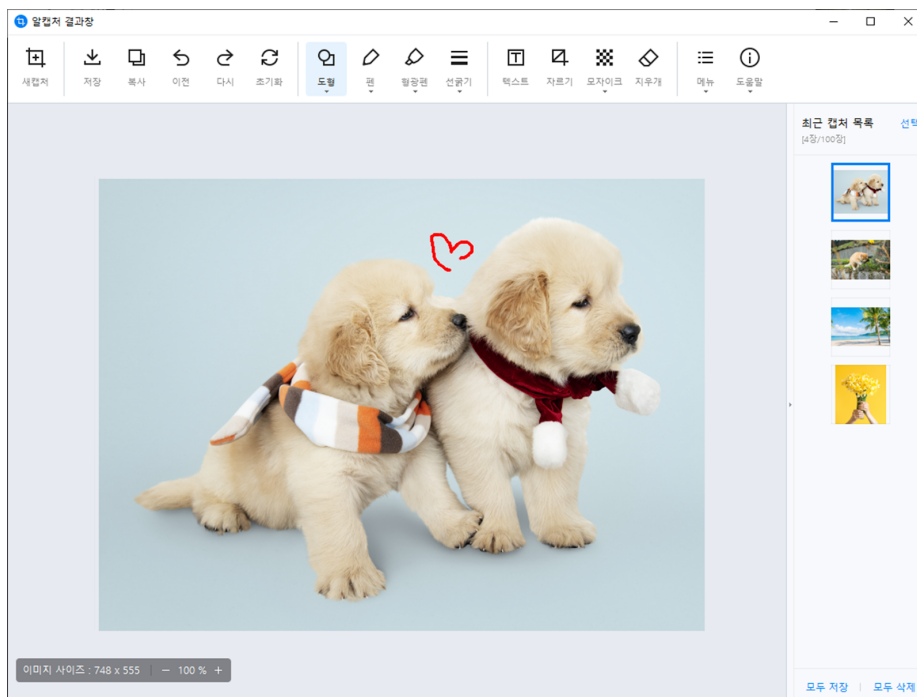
알캡처 결과창

새캡처 저장 복사 이전 다시 초기화 도형 펜 형광펜 선굵기 텍스트 자르기 모자이크 지우개 메뉴 도움말

최근 캡처 목록 [4장/100장] 선택

이미지 사이즈 : 748 x 555 − 100 % +

모두 저장 모두 삭제